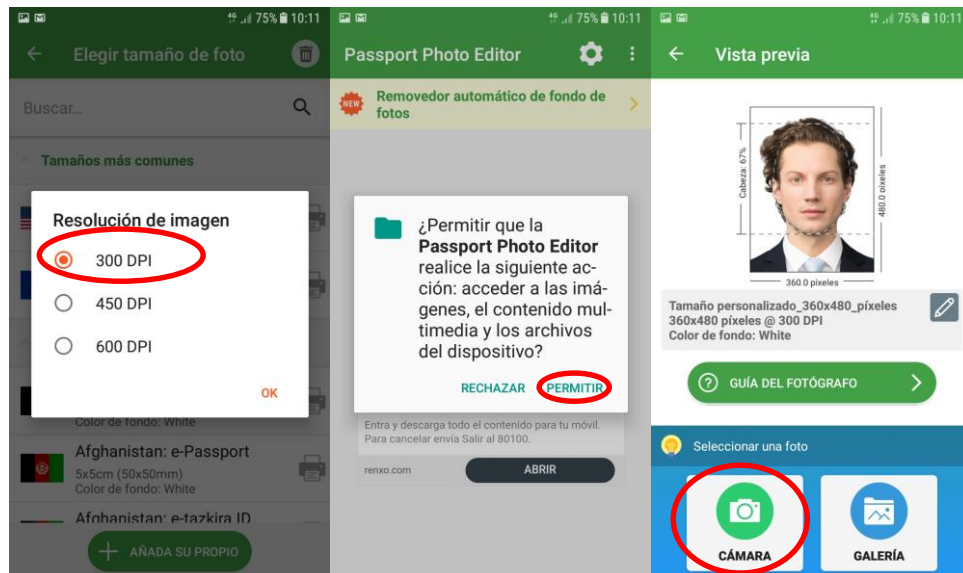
75% 10:11

Elegir tamaño de foto

Buscar...

Tamaños más comunes

Resolución de imagen

300 DPI

450 DPI

600 DPI

OK

Color de fondo: White

Afghanistan: e-Passport
5x5cm (50x50mm)
Color de fondo: White

Afghanistan: e-tazkira ID

AÑADA SU PROPIO

75% 10:11

Passport Photo Editor

NEW

Removedor automático de fondo de fotos

¿Permitir que la **Passport Photo Editor** realice la siguiente acción: acceder a las imágenes, el contenido multimedia y los archivos del dispositivo?

RECHAZAR PERMITIR

Entra y descarga todo el contenido para tu móvil. Para cancelar envía Salir al 80100.

renxo.com

ABRIR

75% 10:11

Vista previa

Cabeza: 67%

480.0 píxeles

360.0 píxeles

Tamaño personalizado_360x480_píxeles
360x480 píxeles @ 300 DPI
Color de fondo: White

GUÍA DEL FOTÓGRAFO

Seleccionar una foto

CÁMARA

GALERÍA